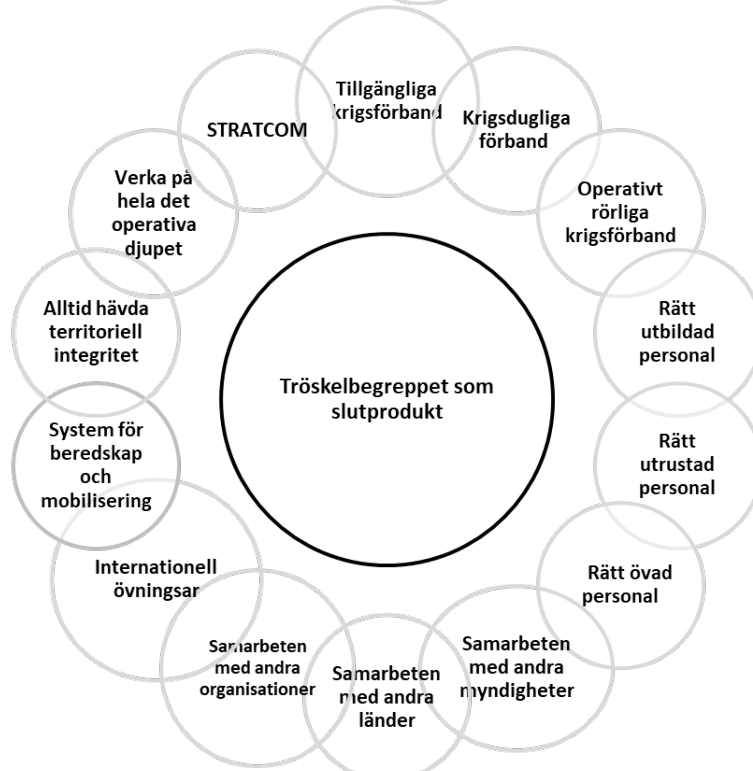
Tillgängliga krigsförband

Krigsdugliga förband

Operativt rörliga krigsförband

Rätt utbildad personal

Rätt utrustad personal

Rätt övad personal

Samarbeten med andra myndigheter

Samarbeten med andra länder

Samarbeten med andra organisationer

Internationell övningsar

System för beredskap och mobilisering

Alltid hävda territoriell integritet

Verka på hela det operativa djupet

STRATCOM

Tröskelbegreppet som slutprodukt